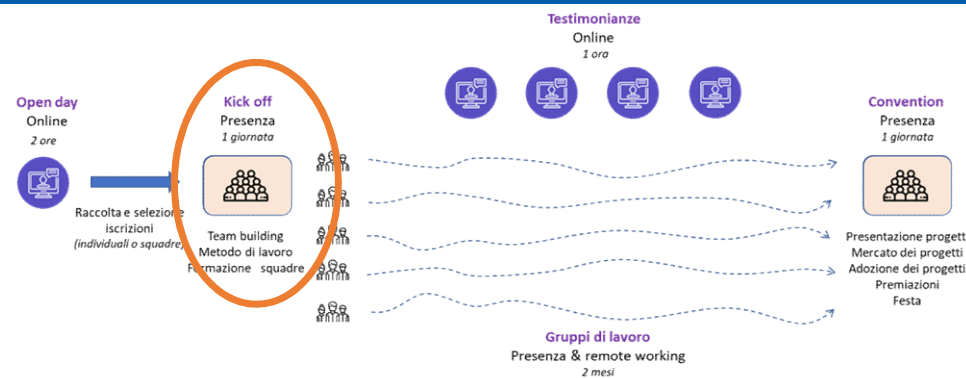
Testimonianze
Online
1 ora

Open day
Online
2 ore

Raccolta e selezione iscrizioni
(individuali o squadre)

Kick off
Presenza
1 giornata

Team building
Metodo di lavoro
Formazione squadre

Convention
Presenza
1 giornata

Presentazione progetti
Mercato dei progetti
Adozione dei progetti
Premiazioni
Festa

Gruppi di lavoro
Presenza & remote working
2 mesi